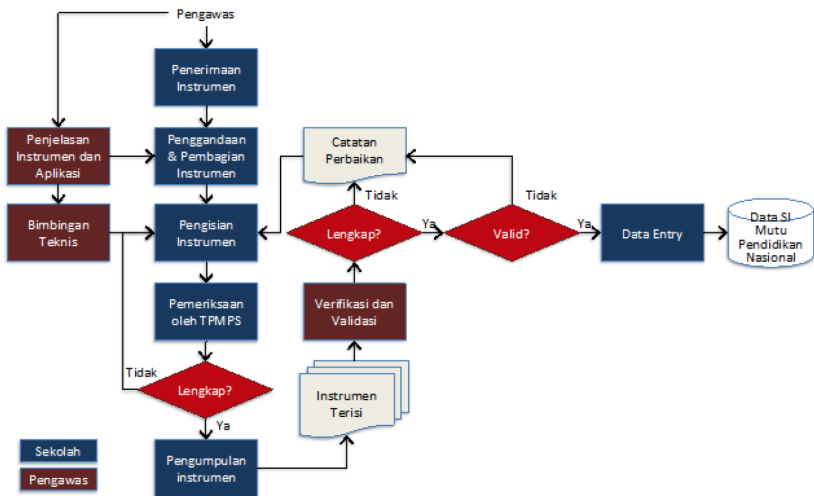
Pengawas

Penerimaan Instrumen

Penjelasan Instrumen dan Aplikasi

Penggandaan & Pembagian Instrumen

Catatan Perbaikan

Tidak

Tidak

Bimbingan Teknis

Pengisian Instrumen

Lengkap?

Ya

Valid?

Ya

Data Entry

Data SI Mutu Pendidikan Nasional

Pemeriksaan oleh TPMPS

Verifikasi dan Validasi

Tidak

Lengkap?

Instrumen Terisi

Ya

Sekolah

Pengawas

Pengumpulan instrumen